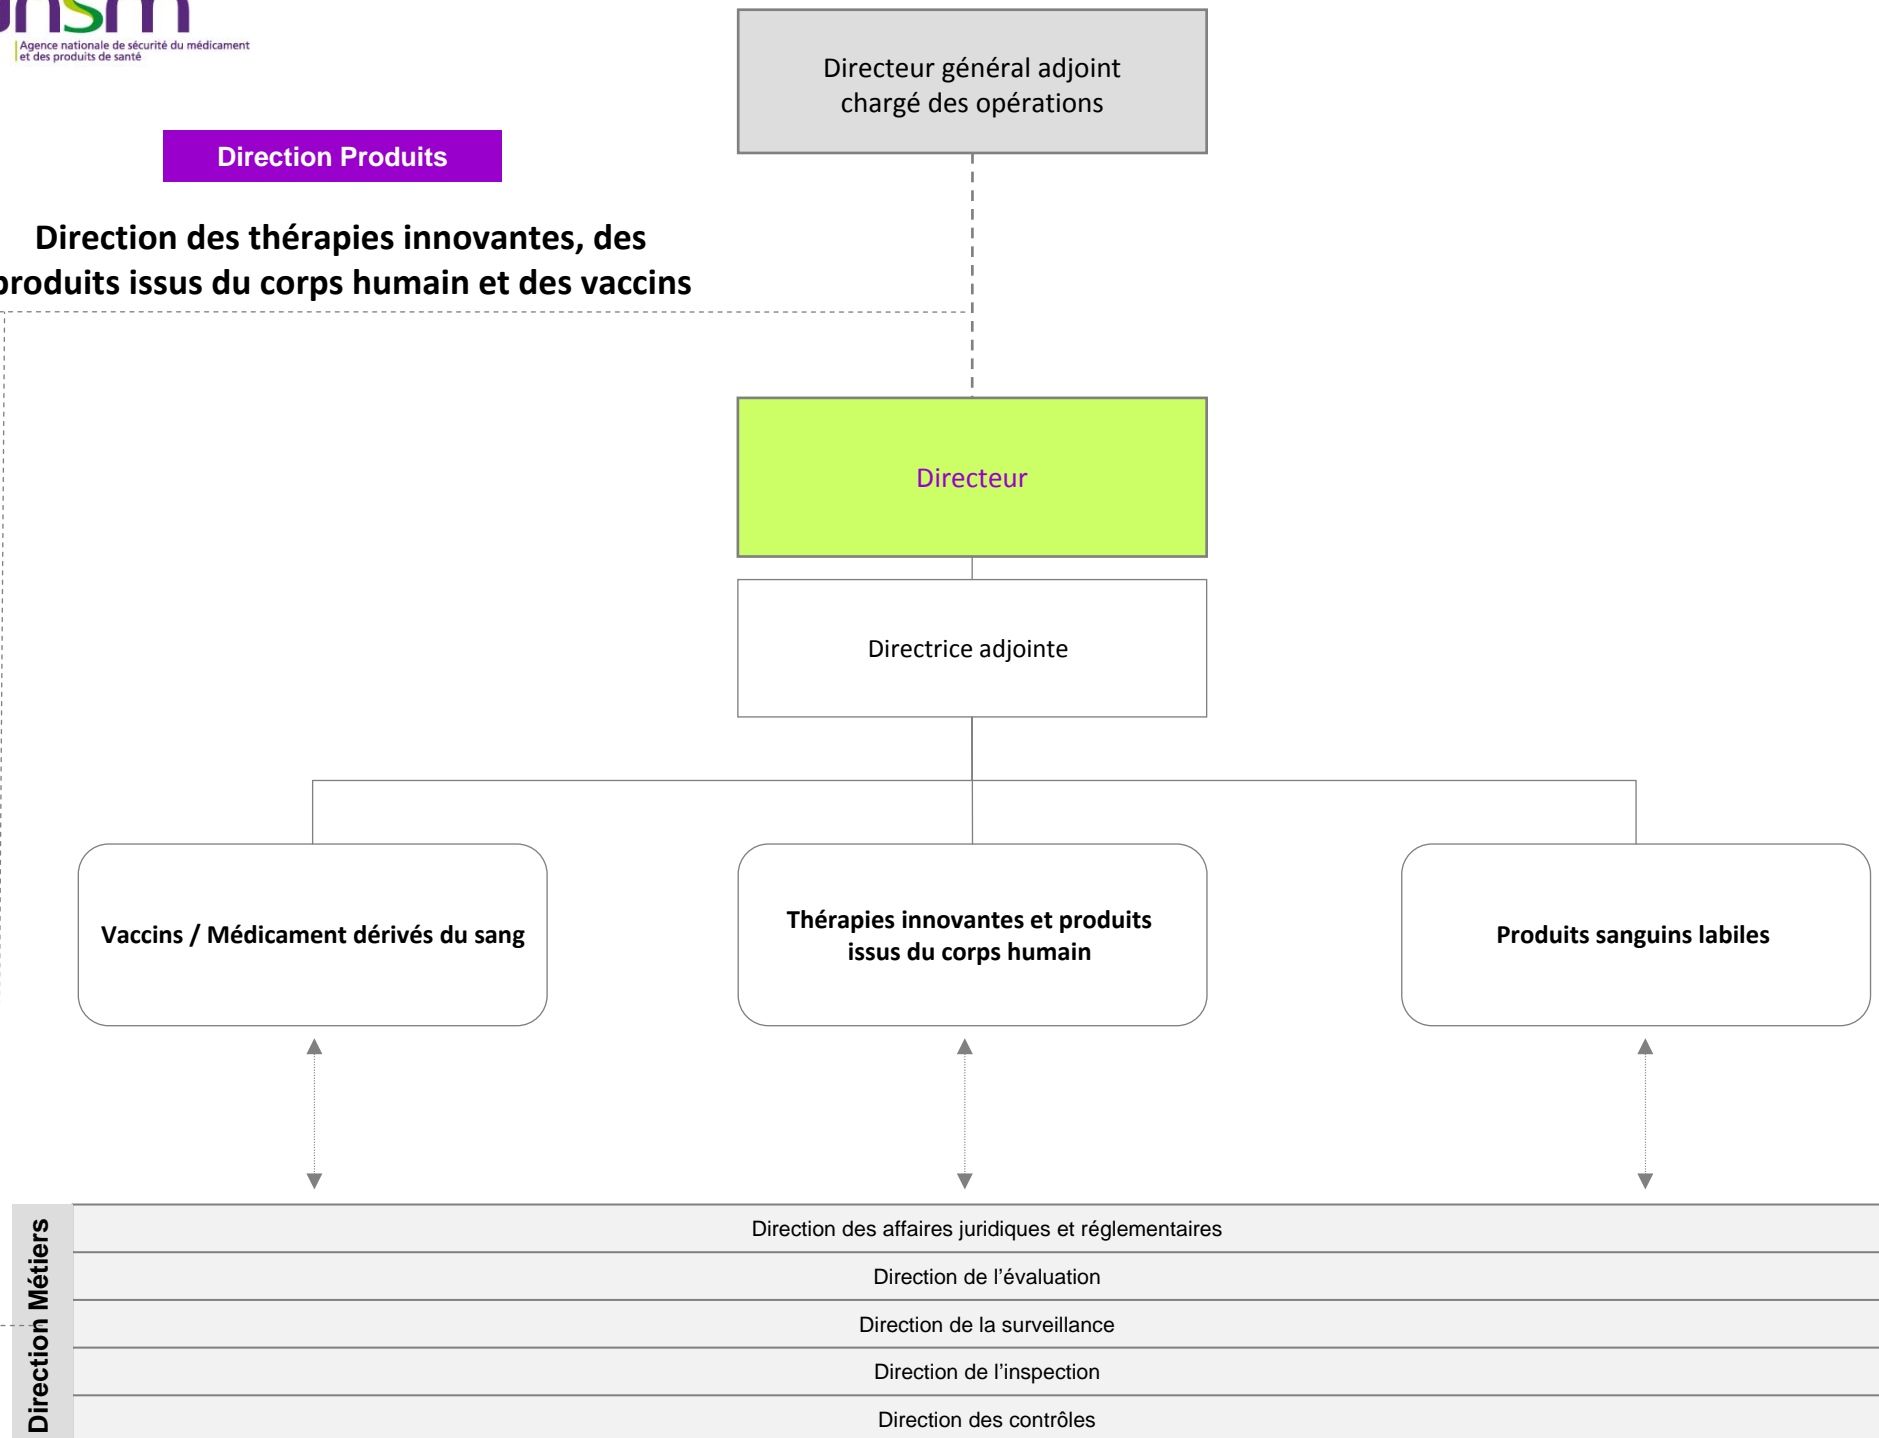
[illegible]nsm
Agence nationale de sécurité du médicament et des produits de santé

Direction Produits

Direction des thérapies innovantes, des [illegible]roduits issus du corps humain et des vaccins

Directeur général adjoint chargé des opérations

Directeur

Directrice adjointe

Vaccins / Médicament dérivés du sang

Thérapies innovantes et produits issus du corps humain

Produits sanguins labiles

Direction Métiers

Direction des affaires juridiques et réglementaires

Direction de l’évaluation

Direction de la surveillance

Direction de l’inspection

Direction des contrôles